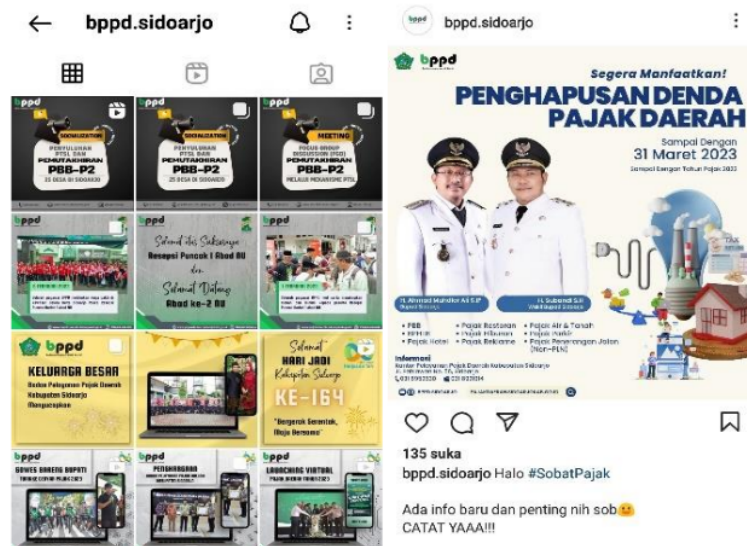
bppd.sidoarjo

bppd
SOSIALISASI
PENYULUHAN PTSL DAN PEMUTAKHIRAN PBB-P2
21 DESA DI SIDOARJO

bppd
SOSIALISASI
PENYULUHAN PTSL DAN PEMUTAKHIRAN PBB-P2
21 DESA DI SIDOARJO

bppd
MEETING
FOCUS GROUP DISCUSSION (FGD) PEMUTAKHIRAN PBB-P2
MELALUI MEKANISME PTSL

bppd
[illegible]

bppd
Selamat atas Suksesnya Resepsi Puncak 1 Abad NU
dan
Selamat Datang Abad ke-2 NU

bppd
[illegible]

bppd
KELUARGA BESAR
Badan Pelayanan Pajak Daerah Kabupaten Sidoarjo
Mengucapkan

Selamat HARI JADI Kabupaten Sidoarjo KE-164
"Bergerak Serentak, Maju Bersama"

GOWES BARENG BUPATI
PENGHARGAAN
LAUNCHING VIRTUAL

bppd.sidoarjo

bppd
Segera Manfaatkan!
PENGHAPUSAN DENDA PAJAK DAERAH
Sampai Dengan
31 Maret 2023
Sampai Dengan Tahun Pajak 2022

H. Ahmad Muhdlor Ali S.IP
Bupati Sidoarjo
H. Subandi S.H
Wakil Bupati Sidoarjo

• PBB
• BPHTB
• Pajak Hotel
• Pajak Restoran
• Pajak Hiburan
• Pajak Reklame
• Pajak Air & Tanah
• Pajak Parkir
• Pajak Penerangan Jalan (Non-PLN)

Informasi
Kantor Pelayanan Pajak Daerah Kabupaten Sidoarjo
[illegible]

135 suka
bppd.sidoarjo Halo #SobatPajak

Ada info baru dan penting nih sob😉
CATAT YAAA!!!